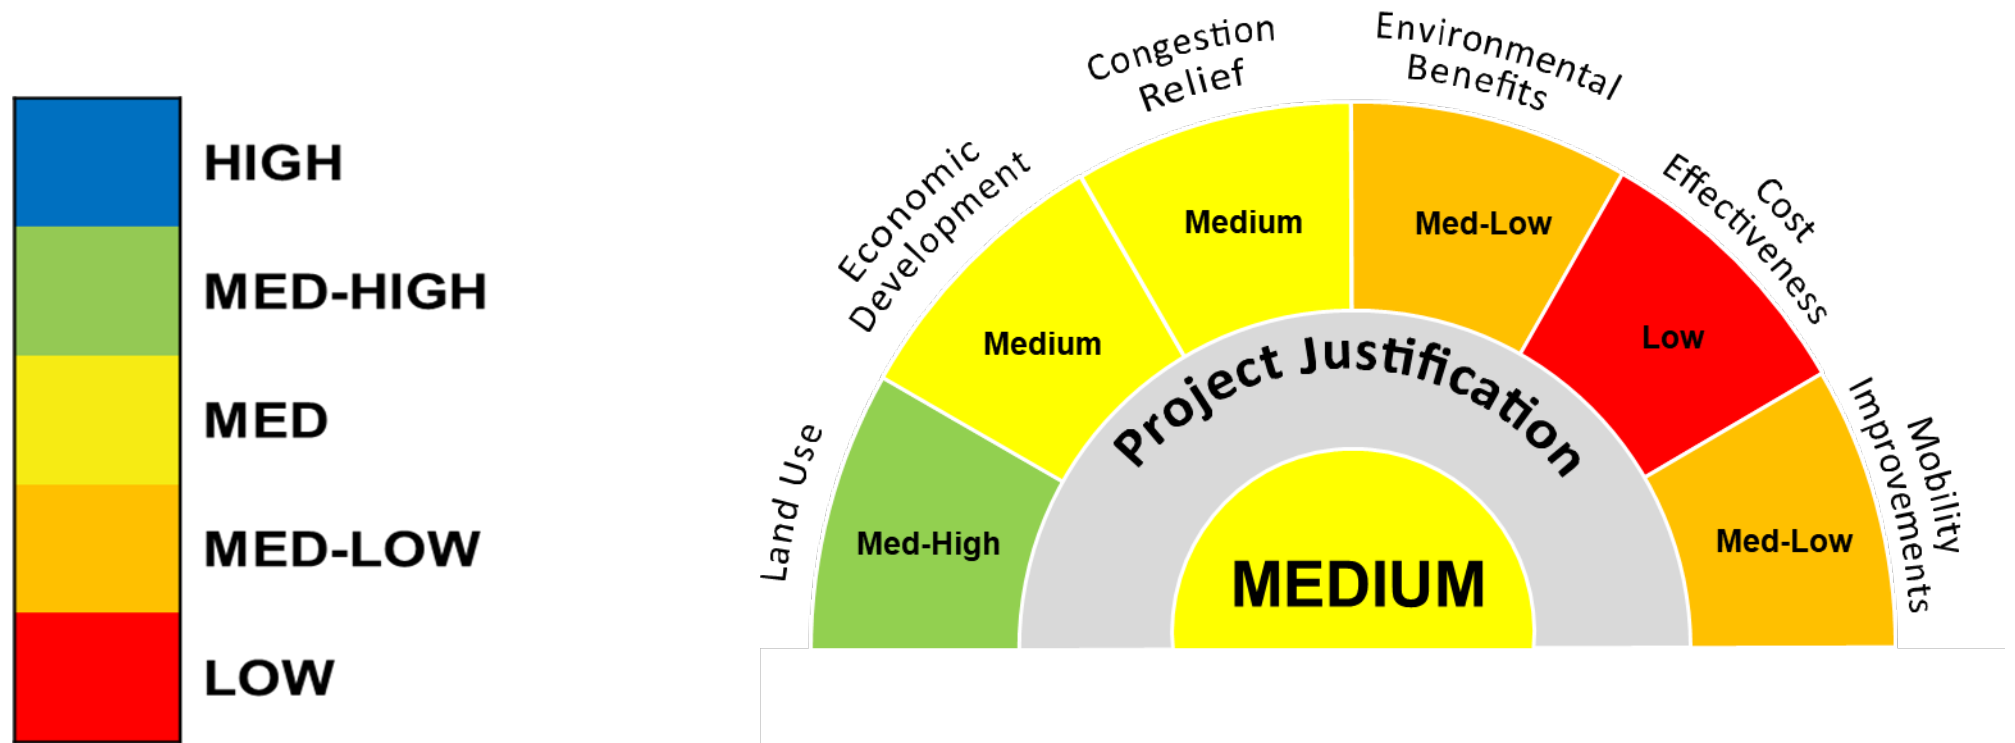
HIGH
MED-HIGH
MED
MED-LOW
LOW

Land Use
Med-High
Economic Development
Medium
Congestion Relief
Medium
Environmental Benefits
Med-Low
Cost Effectiveness
Low
Mobility Improvements
Med-Low

Project Justification
MEDIUM